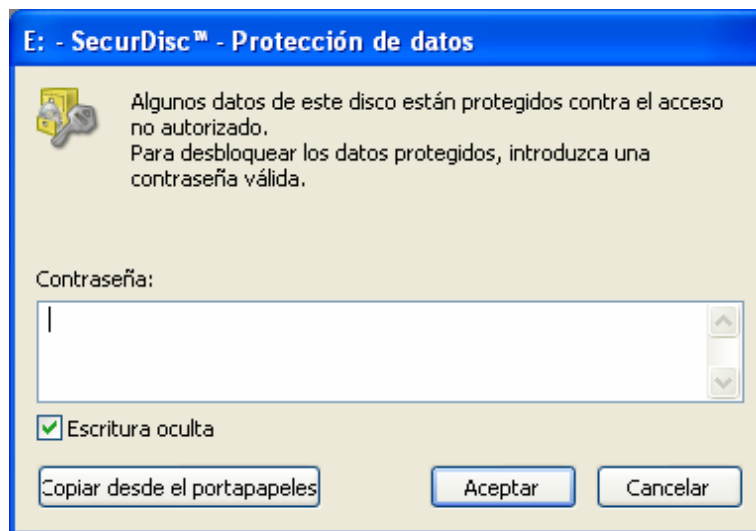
E: - SecurDisc™ - Protección de datos

Algunos datos de este disco están protegidos contra el acceso no autorizado.
Para desbloquear los datos protegidos, introduzca una contraseña válida.

Contraseña:

Escritura oculta

Copiar desde el portapapeles

Aceptar

Cancelar